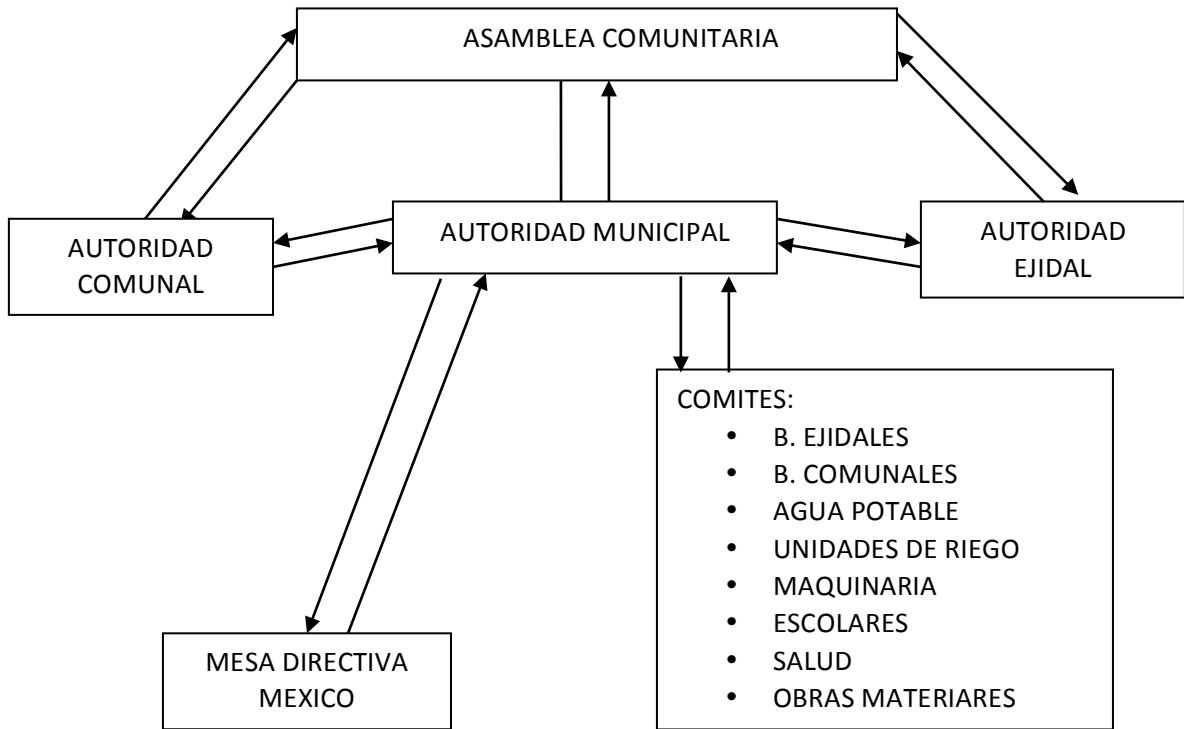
ASAMBLEA COMUNITARIA

AUTORIDAD COMUNAL

AUTORIDAD MUNICIPAL

AUTORIDAD EJIDAL

COMITES:
- B. EJIDALES
- B. COMUNALES
- AGUA POTABLE
- UNIDADES DE RIEGO
- MAQUINARIA
- ESCOLARES
- SALUD
- OBRAS MATERIARES

MESA DIRECTIVA MEXICO